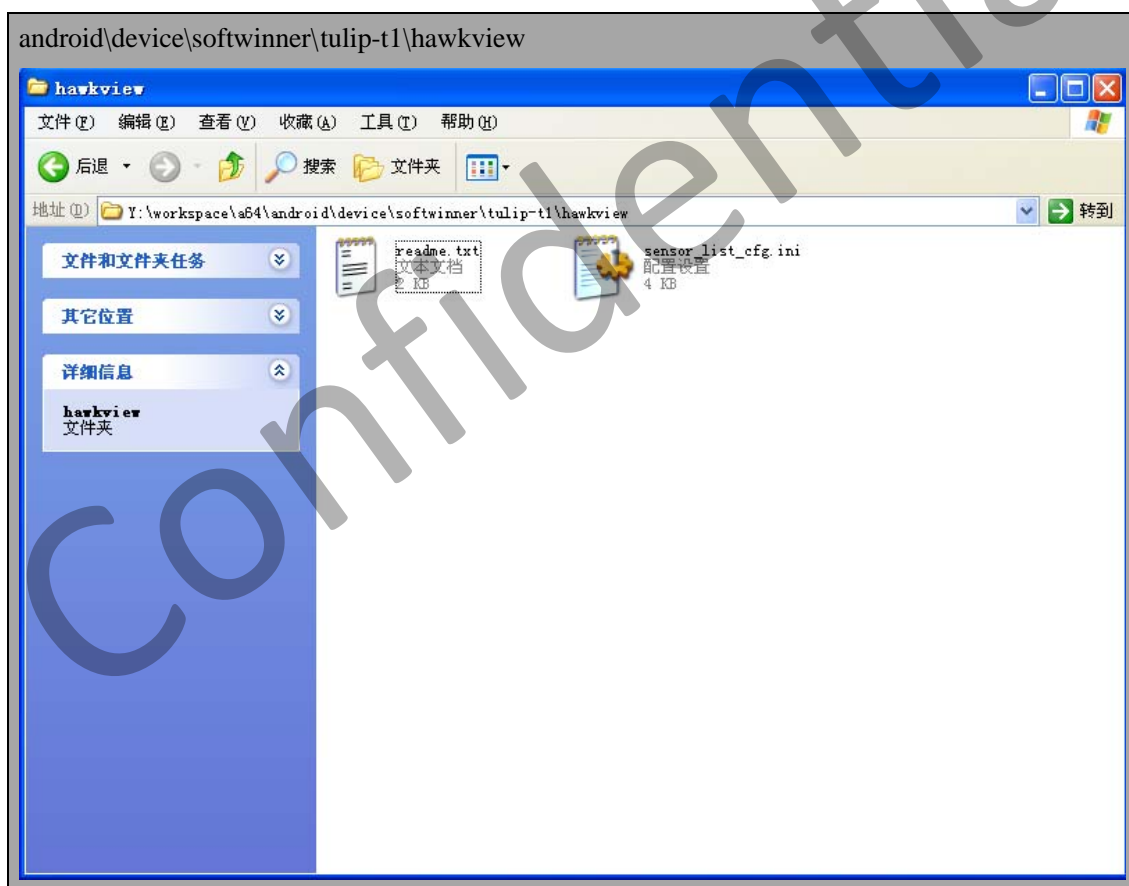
android\device\softwinner\tulip-t1\hawkview

hawkview

文件(F) 编辑(E) 查看(V) 收藏(A) 工具(T) 帮助(H)

后退 搜索 文件夹

地址(D) Y:\workspace\a64\android\device\softwinner\tulip-t1\hawkview 转到

文件和文件夹任务

其它位置

详细信息

hawkview
文件夹

readme.txt
文本文档
2 KB

sensor_list_cfg.ini
配置设置
4 KB

Confidential